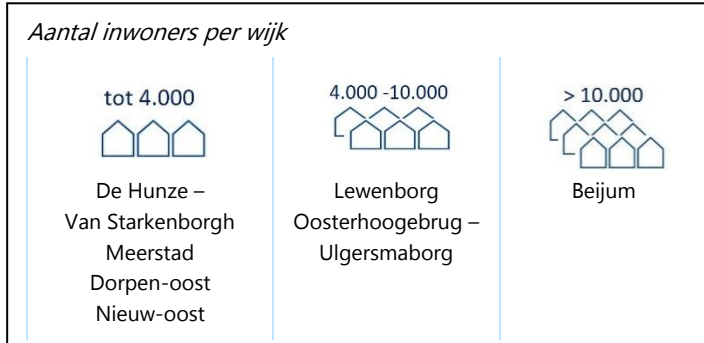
Aantal inwoners per wijk

| tot 4.000 | 4.000 -10.000 | > 10.000 |
|---|---|---|
| De Hunze – Van Starkenborgh<br>Meerstad<br>Dorpen-oost<br>Nieuw-oost | Lewenborg<br>Oosterhoogebrug – Ulgersmaborg | Beijum |